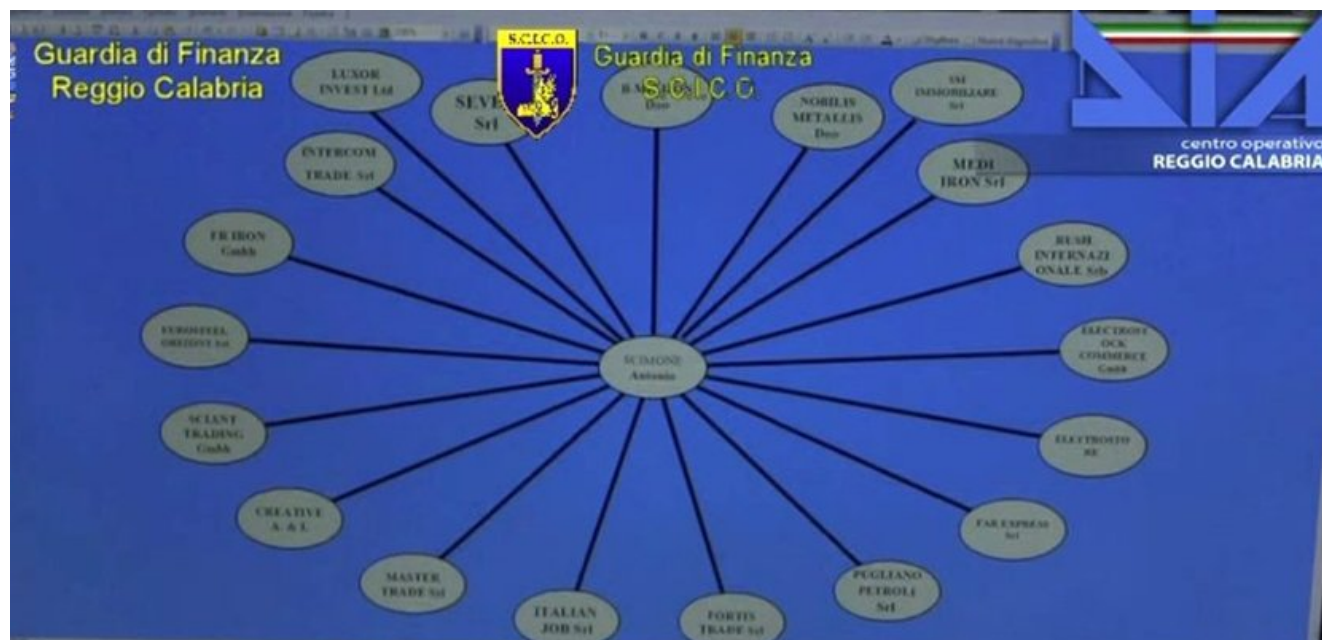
Guardia di Finanza
Reggio Calabria

S.C.I.C.O.

Guardia di Finanza
S.C.I.C.O.

centro operativo
REGGIO CALABRIA

LUXOR INVEST Ltd

SEVE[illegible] Srl

B.A.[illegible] Doo

NOBILIS METALLIS Doo

SSI IMMOBILIARE Srl

MEDI IRON Srl

INTERCOM TRADE Srl

FB IRON Gmbh

RUSH INTERNAZIONALE Srb

EUROSTEEL ORIZONT Srl

SCIMONE Antonio

ELECTRONOCK COMMERCE Gmbh

SCIANT TRADING Gmbh

ELETTROSTORE

CREATIVE A. & L.

FAR EXPRESS Srl

MASTER TRADE Srl

ITALIAN JOB Srl

FORTIS TRADE Srl

PUGLIANO PETROLI Srl